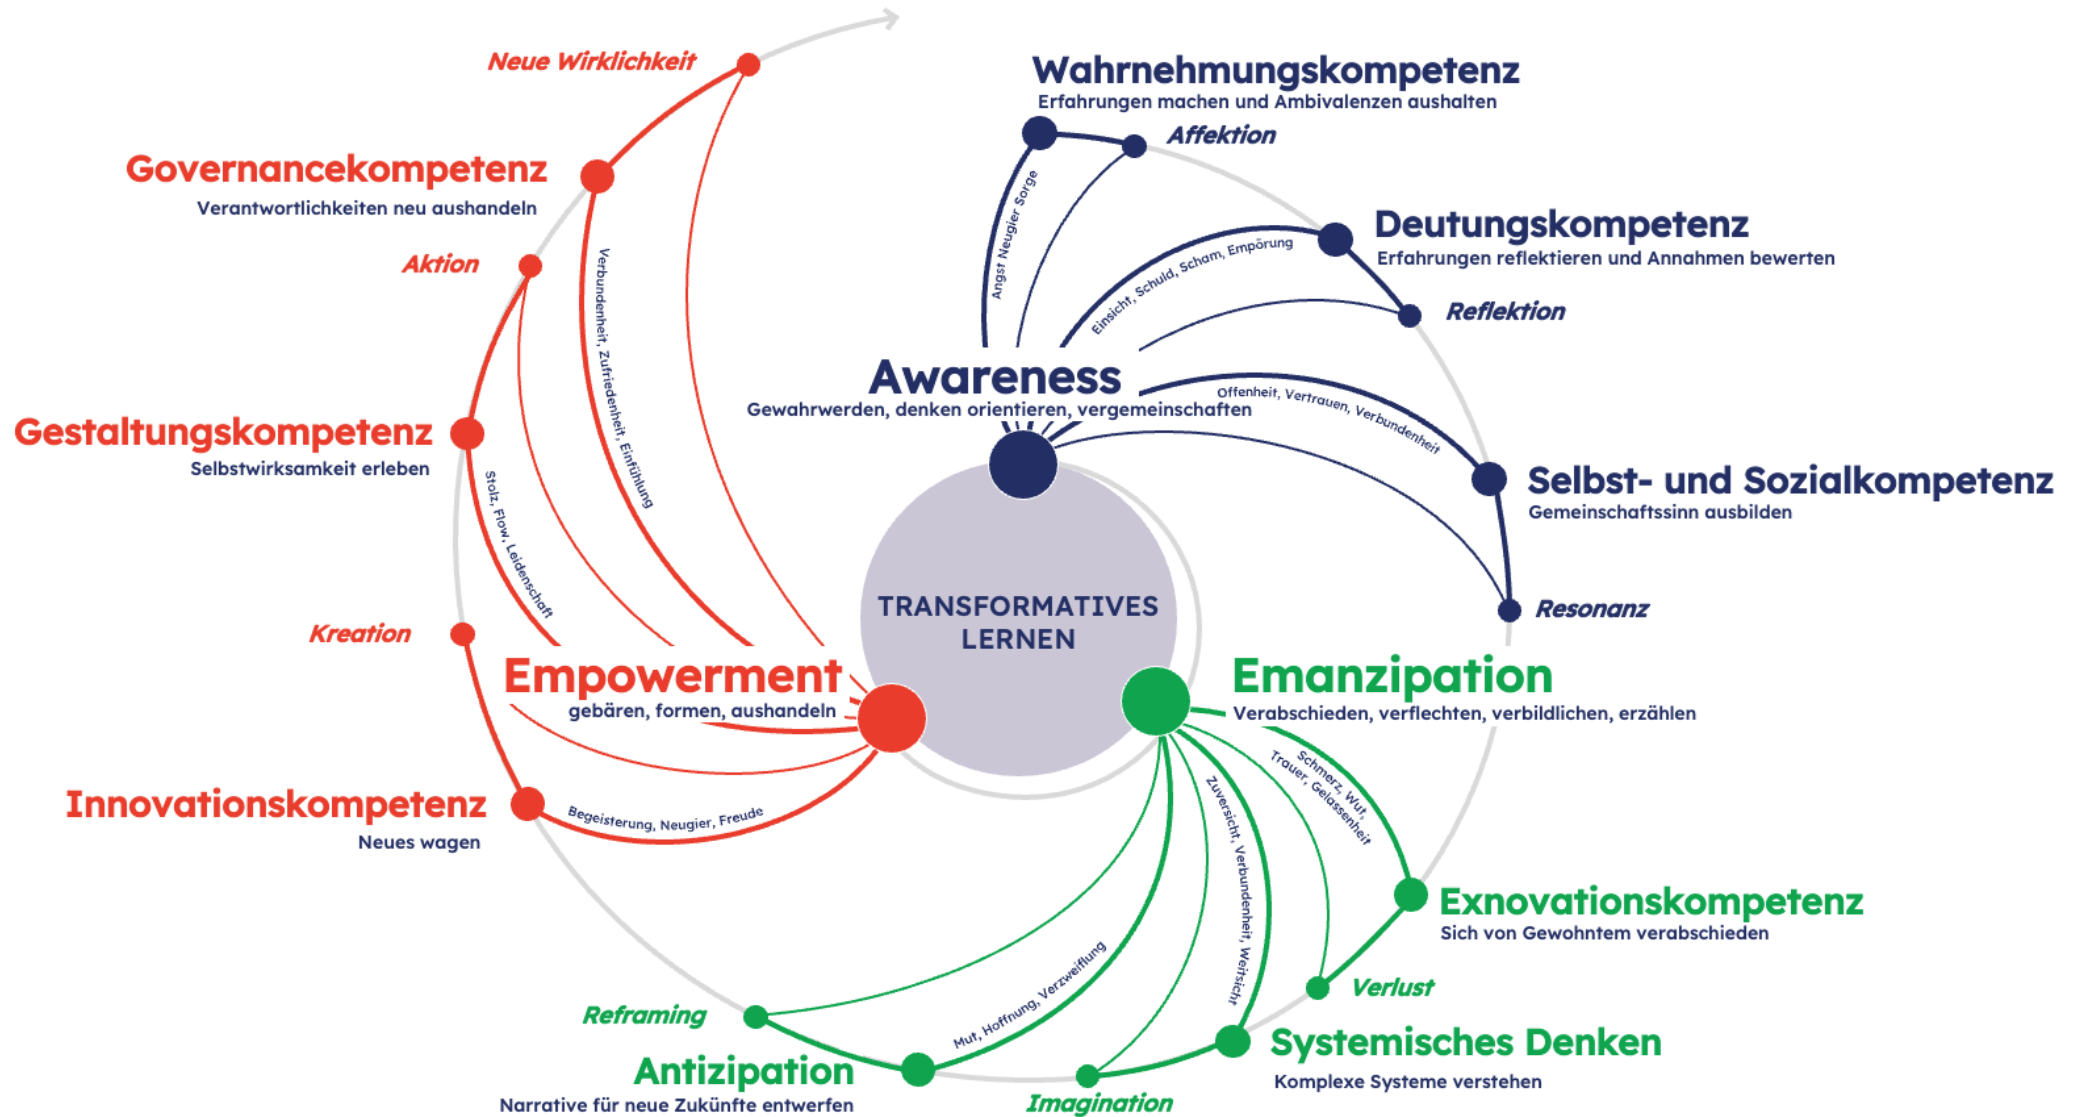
Neue Wirklichkeit

Governancekompetenz
Verantwortlichkeiten neu aushandeln

Aktion

Verbundenheit, Zufriedenheit, Einfühlung

Gestaltungskompetenz
Selbstwirksamkeit erleben

Stolz, Flow, Leidenschaft

Kreation

Empowerment
gebären, formen, aushandeln

Innovationskompetenz
Neues wagen

Begeisterung, Neugier, Freude

Wahrnehmungskompetenz
Erfahrungen machen und Ambivalenzen aushalten

Affektion

Angst Neugier Sorge

Deutungskompetenz
Erfahrungen reflektieren und Annahmen bewerten

Einsicht, Schuld, Scham, Empörung

Reflektion

Awareness
Gewahrwerden, denken orientieren, vergemeinschaften

Offenheit, Vertrauen, Verbundenheit

Selbst- und Sozialkompetenz
Gemeinschaftssinn ausbilden

Resonanz

TRANSFORMATIVES LERNEN

Emanzipation
Verabschieden, verflechten, verbildlichen, erzählen

Schmerz, Wut, Trauer, Gelassenheit

Zuversicht, Verbundenheit, Weitsicht

Exnovationskompetenz
Sich von Gewohntem verabschieden

Verlust

Systemisches Denken
Komplexe Systeme verstehen

Mut, Hoffnung, Verzweiflung

Reframing

Antizipation
Narrative für neue Zukünfte entwerfen

Imagination